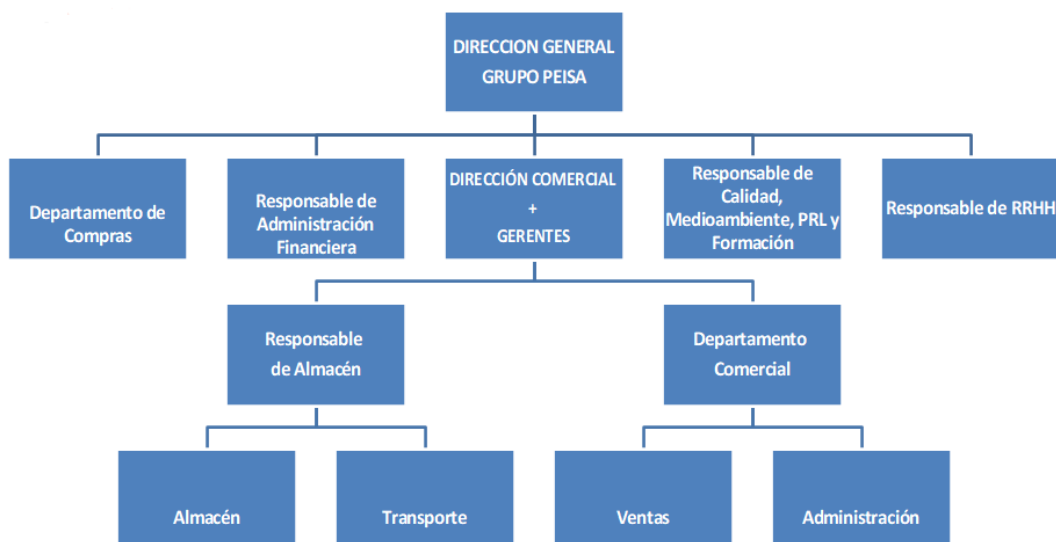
DIRECCION GENERAL
GRUPO PEISA

Departamento de Compras

Responsable de Administración Financiera

DIRECCIÓN COMERCIAL
+
GERENTES

Responsable de Calidad, Medioambiente, PRL y Formación

Responsable de RRHH

Responsable de Almacén

Departamento Comercial

Almacén

Transporte

Ventas

Administración